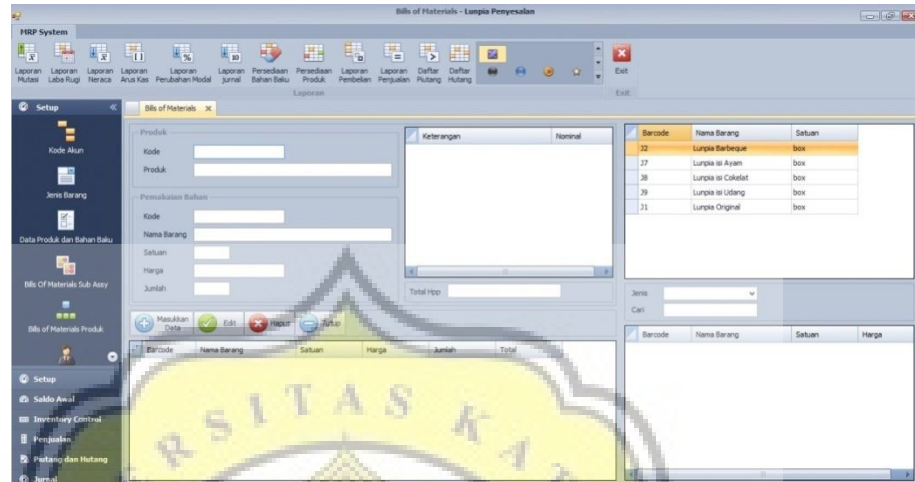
Bills of Materials - Lunpia Penyesalan

MRP System

Laporan Mutasi | Laporan Laba Rugi | Laporan Neraca | Laporan Arus Kas | Laporan Perubahan Modal | Laporan Jurnal | Persediaan Bahan Baku | Persediaan Produk | Laporan Pembelian | Laporan Penjualan | Daftar Piutang | Daftar Hutang | Exit

Laporan

Exit

Setup

Kode Akun

Jenis Barang

Data Produk dan Bahan Baku

Bills Of Materials Sub Assy

Bills of Materials Produk

Setup

Saldo Awal

Inventory Control

Penjualan

Piutang dan Hutang

Jurnal

Bills of Materials

Produk

Kode

Produk

Pemakaian Bahan

Kode

Nama Barang

Satuan

Harga

Jumlah

Masukkan Data | Edit | Hapus | Tutup

| Barcode | Nama Barang | Satuan | Harga | Jumlah | Total |
|---|---|---|---|---|---|

| Keterangan | Nominal |
|---|---|

Total Hpp

| Barcode | Nama Barang | Satuan |
|---|---|---|
| J2 | Lunpia Barbeque | box |
| J7 | Lunpia isi Ayam | box |
| J8 | Lunpia isi Cokelat | box |
| J9 | Lunpia isi Udang | box |
| J1 | Lunpia Original | box |

Jenis

Cari

| Barcode | Nama Barang | Satuan | Harga |
|---|---|---|---|

RSITAS KA